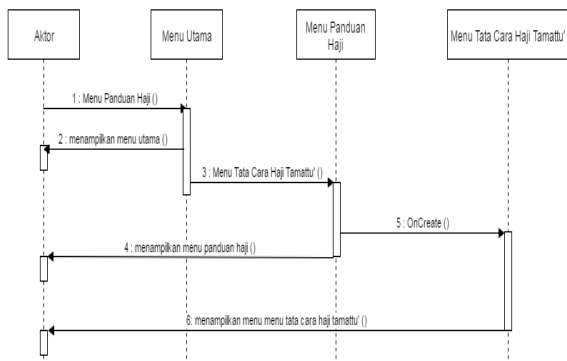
Aktor

Menu Utama

Menu Panduan Haji

Menu Tata Cara Haji Tamattu'

1 : Menu Panduan Haji ()

2 : menampilkan menu utama ()

3 : Menu Tata Cara Haji Tamattu' ()

5 : OnCreate ()

4 : menampilkan menu panduan haji ()

6: menampilkan menu menu tata cara haji tamattu' ()